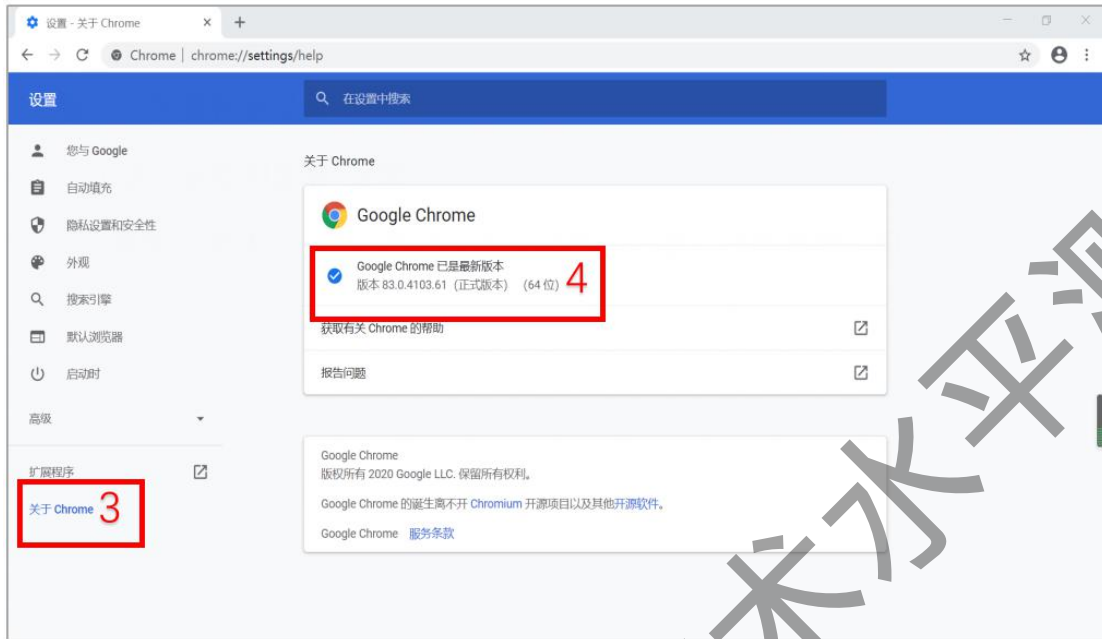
设置 - 关于 Chrome × +

Chrome | chrome://settings/help

设置

在设置中搜索

您与 Google
自动填充
隐私设置和安全性
外观
搜索引擎
默认浏览器
启动时

高级

扩展程序

关于 Chrome 3

关于 Chrome

Google Chrome

Google Chrome 已是最新版本
版本 83.0.4103.61（正式版本） （64 位） 4

获取有关 Chrome 的帮助

报告问题

Google Chrome
版权所有 2020 Google LLC. 保留所有权利。

Google Chrome 的诞生离不开 Chromium 开源项目以及其他开源软件。

Google Chrome 服务条款

米水平